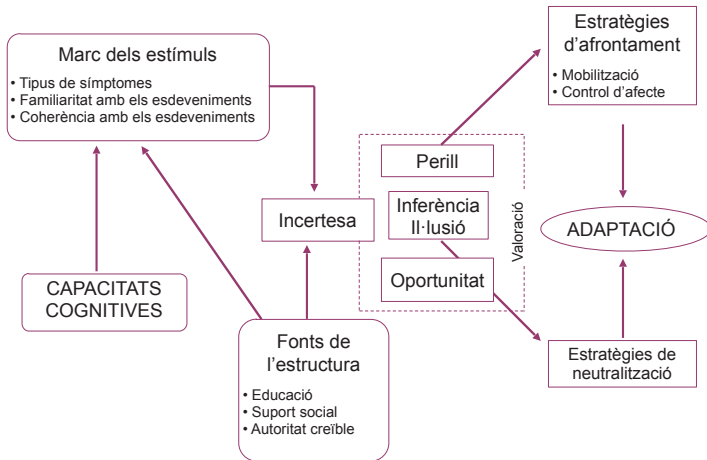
Marc dels estímuls
• Tipus de símptomes
• Familiaritat amb els esdeveniments
• Coherència amb els esdeveniments

Estratègies d'afrontament
• Mobilització
• Control d'afecte

Perill

Inferència Il·lusió

Oportunitat

Valoració

Incertesa

ADAPTACIÓ

CAPACITATS COGNITIVES

Fonts de l'estructura
• Educació
• Suport social
• Autoritat creïble

Estratègies de neutralització